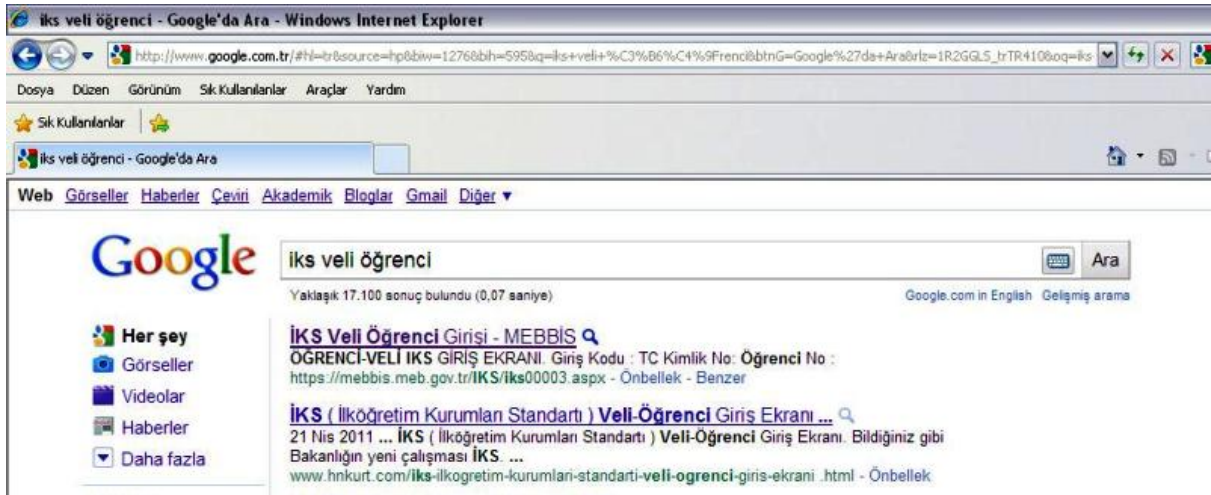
iks veli öğrenci - Google'da Ara - Windows Internet Explorer

http://www.google.com.tr/#hl=tr&source=hp&biw=1276&bih=595&q=iks+veli+%C3%B6%C4%9Frenci&btnG=Google%27da+Ara&rlz=1R2GGLS_trTR410&oq=iks

Dosya Düzen Görünüm Sık Kullanılanlar Araçlar Yardım

Sık Kullanılanlar

iks veli öğrenci - Google'da Ara

Web Görseller Haberler Çeviri Akademik Bloglar Gmail Diğer ▾

Google

iks veli öğrenci

Ara

Yaklaşık 17.100 sonuç bulundu (0,07 saniye)

Google.com in English Gelişmiş arama

Her şey
Görseller
Videolar
Haberler
Daha fazla

İKS Veli Öğrenci Girişi - MEBBİS
ÖĞRENCİ-VELİ IKS GİRİŞ EKRANI. Giriş Kodu : TC Kimlik No: Öğrenci No :
https://mebbis.meb.gov.tr/IKS/iks00003.aspx - Önbellek - Benzer

İKS ( İlköğretim Kurumları Standartı ) Veli-Öğrenci Giriş Ekranı ...
21 Nis 2011 ... İKS ( İlköğretim Kurumları Standartı ) Veli-Öğrenci Giriş Ekranı. Bildiğiniz gibi Bakanlığın yeni çalışması İKS. ...
www.hnkurt.com/iks-ilkogretim-kurumlari-standarti-veli-ogrenci-giris-ekrani .html - Önbellek